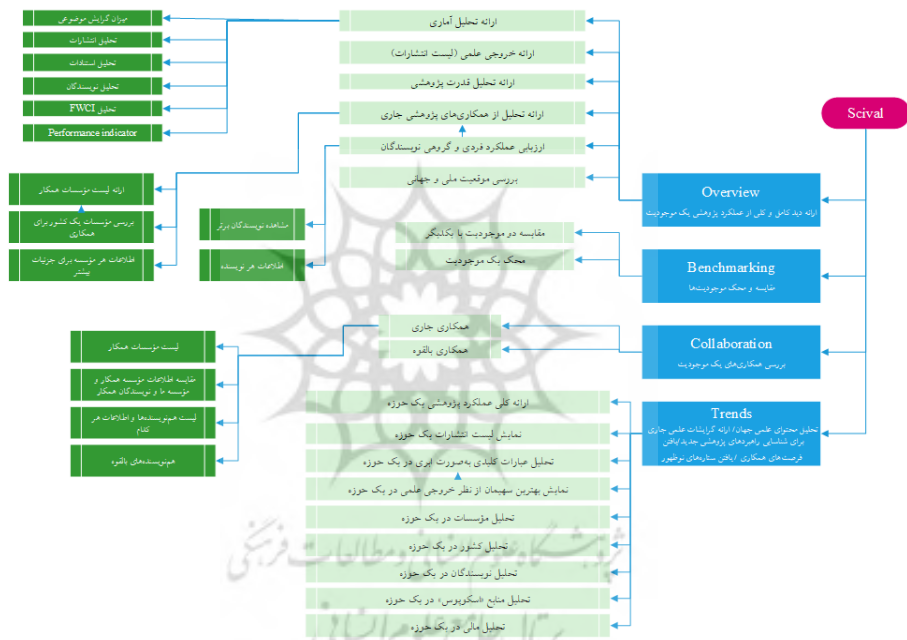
Scival

Overview
ارائه دید کامل و کلی از عملکرد پژوهشی یک موجودیت

ارائه تحلیل آماری
ارائه خروجی علمی (لیست انتشارات)
ارائه تحلیل قدرت پژوهشی
ارائه تحلیل از همکاری‌های پژوهشی جاری
ارزیابی عملکرد فردی و گروهی نویسندگان
بررسی موقعیت ملی و جهانی

میزان گرایش موضوعی
تحلیل انتشارات
تحلیل استنادات
تحلیل نویسندگان
تحلیل FWCI
Performance indicator

ارائه لیست مؤسسات همکار
بررسی مؤسسات یک کشور برای همکاری
اطلاعات هر مؤسسه برای جزئیات بیشتر

مشاهده نویسندگان برتر
اطلاعات هر نویسنده

Benchmarking
مقایسه و محک موجودیت‌ها

مقایسه دو موجودیت با یکدیگر
محک یک موجودیت

Collaboration
بررسی همکاری‌های یک موجودیت

همکاری جاری
همکاری بالقوه

لیست مؤسسات همکار
مقایسه اطلاعات مؤسسه همکار و مؤسسه ما و نویسندگان همکار
لیست هم‌نویسنده‌ها و اطلاعات هر کدام
هم‌نویسنده‌های بالقوه

Trends
تحلیل محتوای علمی جهان / ارائه گرایشات علمی جاری برای شناسایی ناهنجاری‌های پژوهشی جدید/یافتن فرصت‌های همکاری / یافتن ستاره‌های نوظهور

ارائه کلی عملکرد پژوهشی یک حوزه
نمایش لیست انتشارات یک حوزه
تحلیل عبارات کلیدی به‌صورت ابری در یک حوزه
نمایش بهترین سهیمان از نظر خروجی علمی در یک حوزه
تحلیل مؤسسات در یک حوزه
تحلیل کشور در یک حوزه
تحلیل نویسندگان در یک حوزه
تحلیل منابع «اسکوپوس» در یک حوزه
تحلیل مالی در یک حوزه

پژوهشگاه علوم انسانی و مطالعات فرهنگی